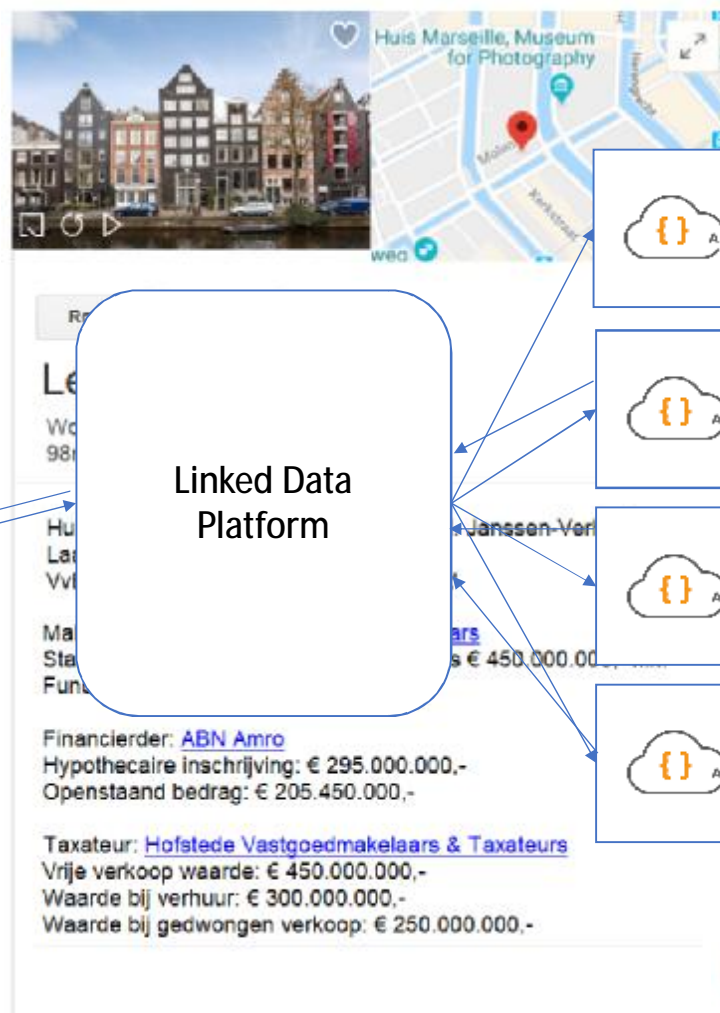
Huis Marseille, Museum for Photography

Herengracht

Molen

Kerkstraat

weg

Ro

Le

Wo
98

Linked Data Platform

Hu Janssen-Ver
La
Vv

Ma ars
Sta s € 450.000.00
Fun

Financierder: ABN Amro
Hypothecaire inschrijving: € 295.000.000,-
Openstaand bedrag: € 205.450.000,-

Taxateur: Hofstede Vastgoedmakelaars & Taxateurs
Vrije verkoop waarde: € 450.000.000,-
Waarde bij verhuur: € 300.000.000,-
Waarde bij gedwongen verkoop: € 250.000.000,-

{ } A

{ } A

{ } A

{ } A